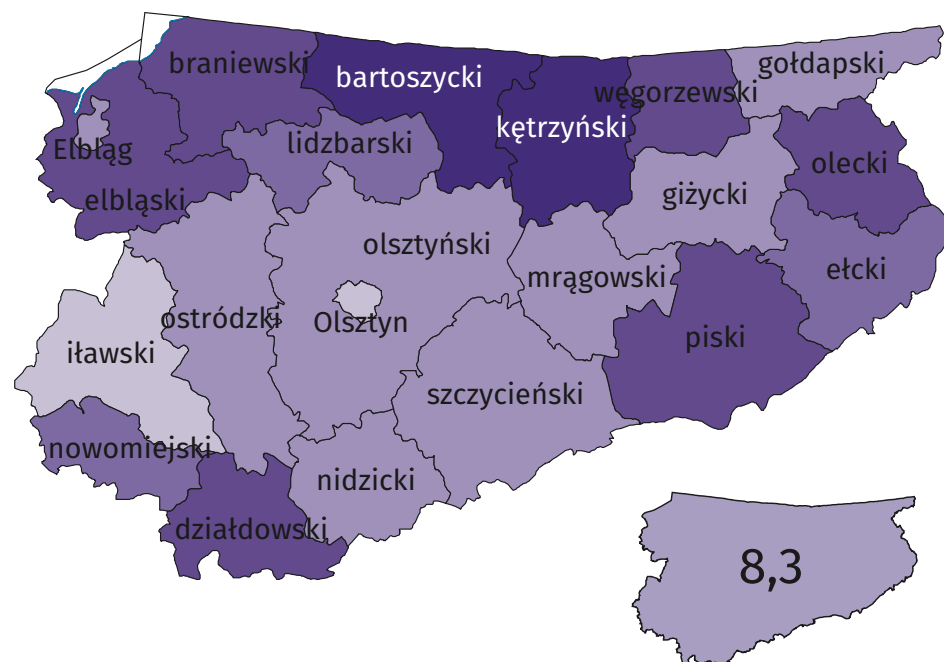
braniewski
bartoszycki
węgorzewski
gołdapski
Elbląg
lidzbarski
kętrzyński
olecki
elbląski
giżycki
olsztyński
ełcki
mrągowski
iławski
ostródzki
Olsztyn
piski
szczycieński
nowomiejski
nidzicki
działdowski
8,3